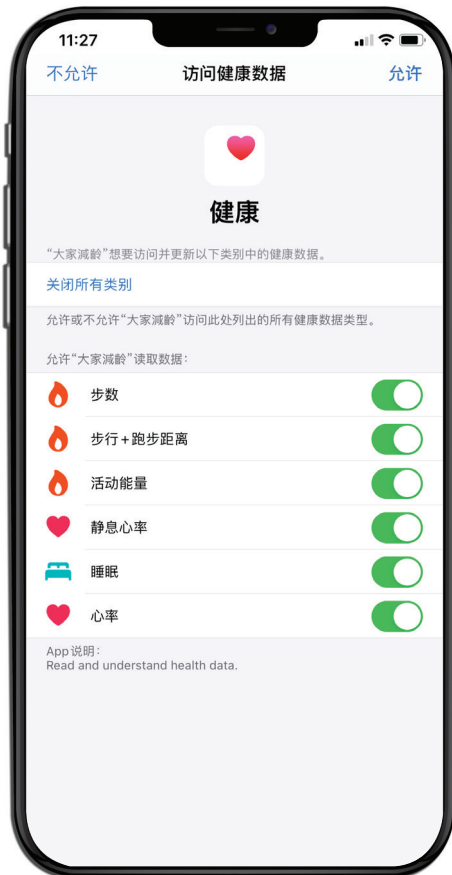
11:27

不允许 访问健康数据 允许

健康

“大家减龄”想要访问并更新以下类别中的健康数据。

关闭所有类别

允许或不允许“大家减龄”访问此处列出的所有健康数据类型。

允许“大家减龄”读取数据：

步数

步行 + 跑步距离

活动能量

静息心率

睡眠

心率

App 说明：
Read and understand health data.